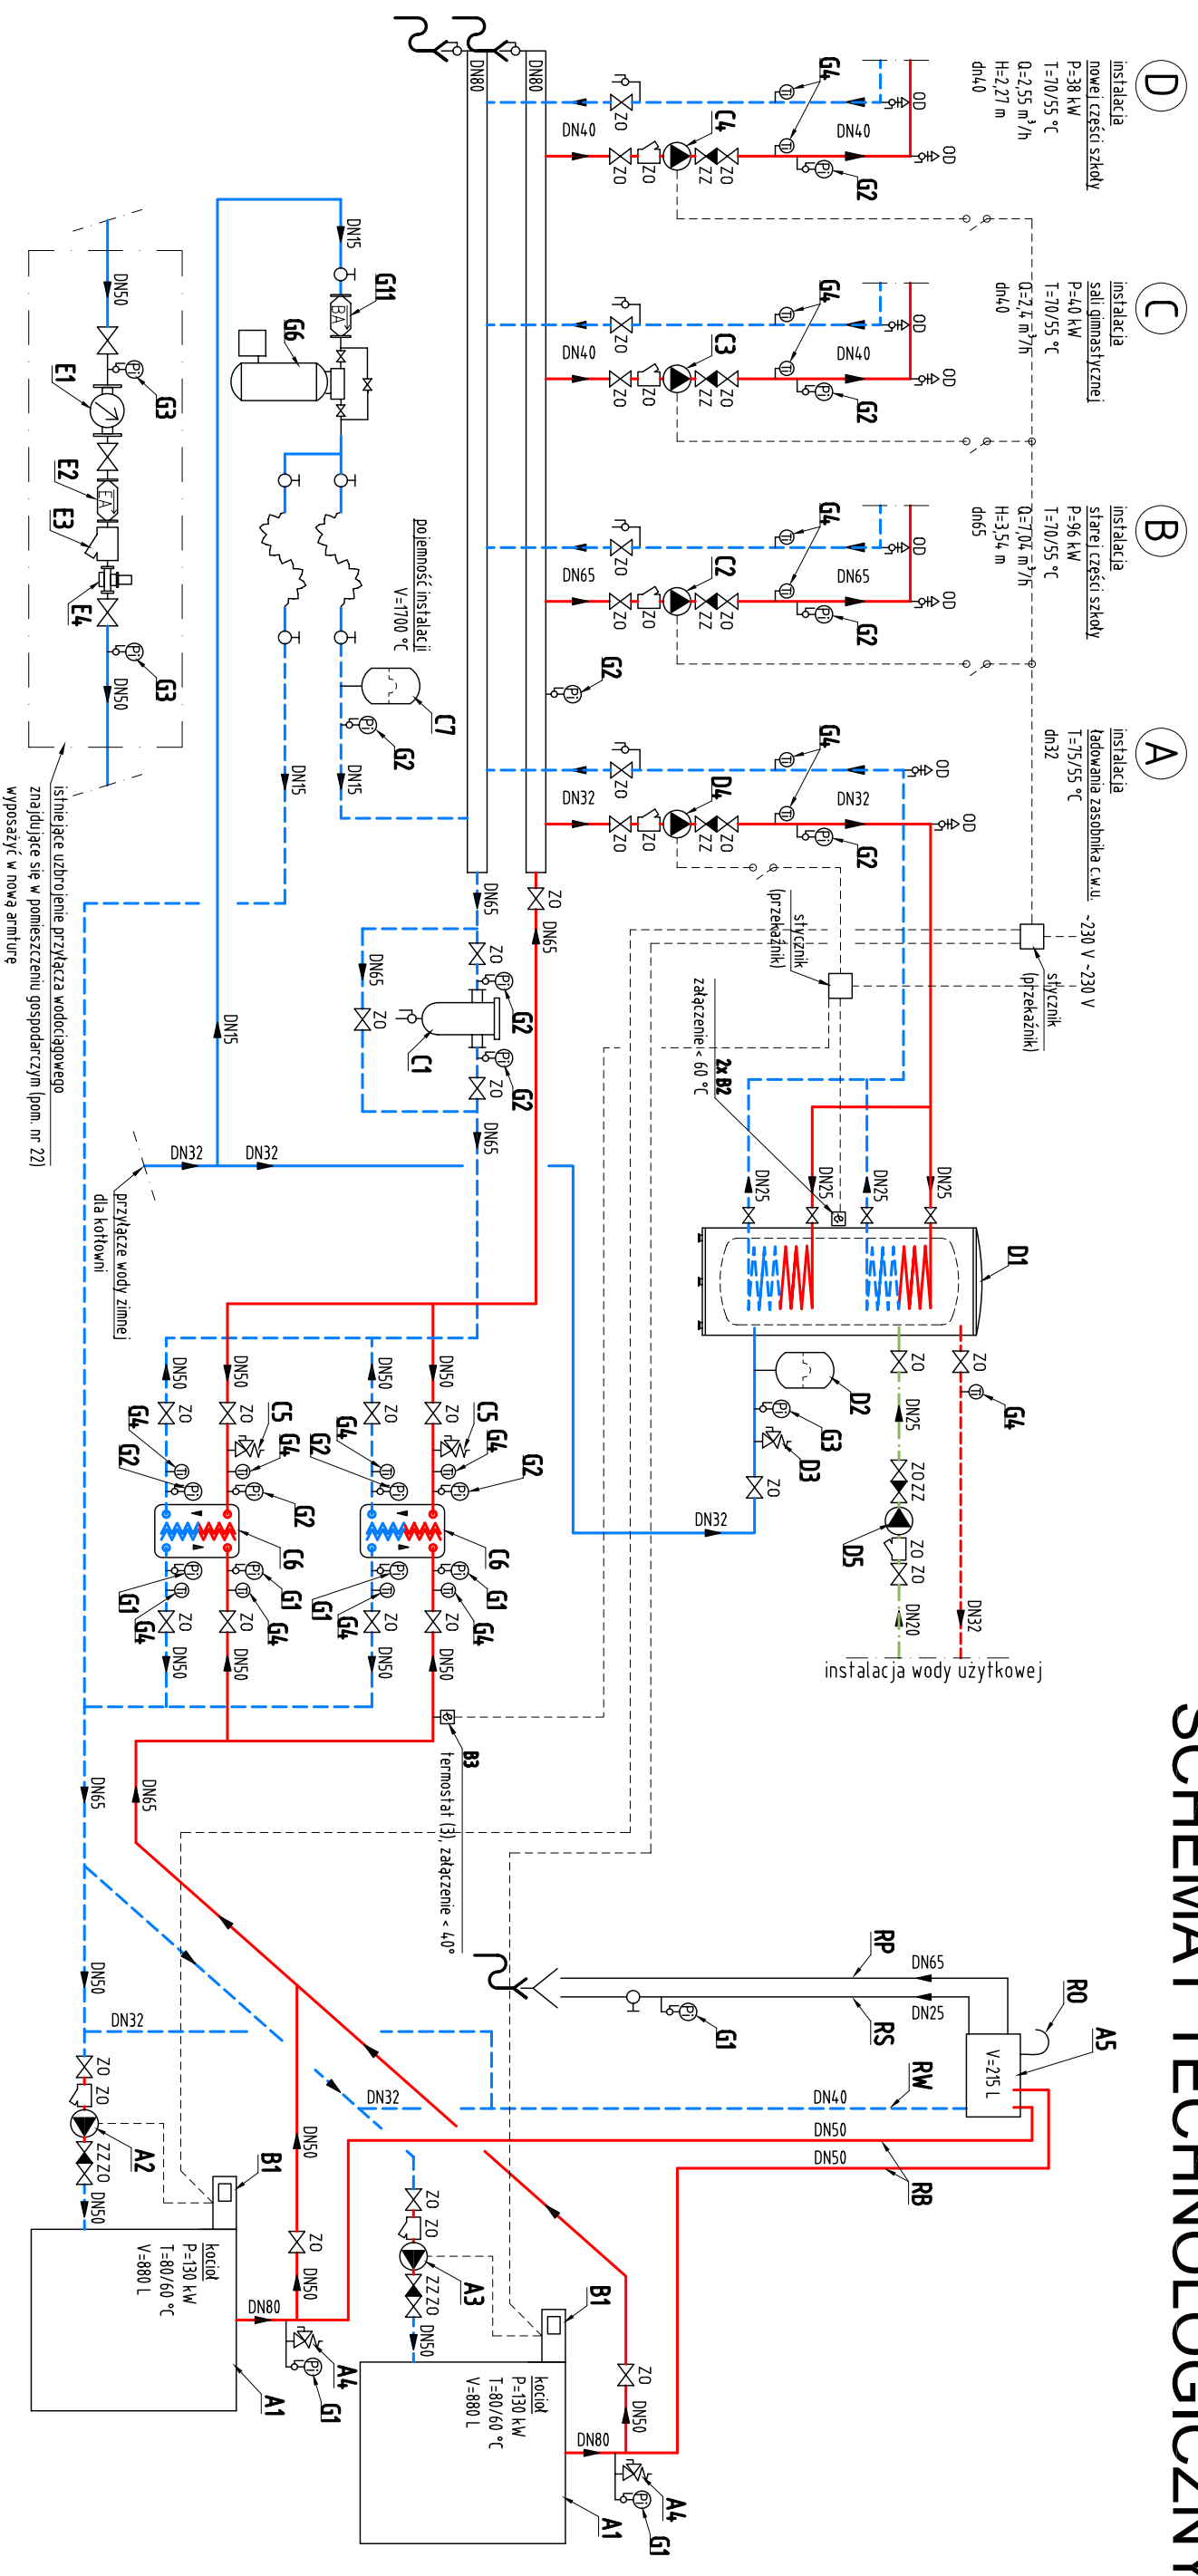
SCHEMAT TECHNOLOGICZNY

D
instalacja nowej części szkoły
P=38 kW
T=70/55 °C
Q=2,55 m³/h
H=2,27 m
dn40

C
instalacja sali gimnastycznej
P=40 kW
T=70/55 °C
Q=2,74 m³/h
dn40

B
instalacja starej części szkoły
P=96 kW
T=70/55 °C
Q=7,04 m³/h
H=3,54 m
dn65

A
instalacja ładowania zasobnika c.w.u.
T=75/55 °C
dn32

DN80
DN80
DN40
DN40
DN40
DN40
DN65
DN65
DN32
DN32
C4
C3
C2
D4
G4
G2
ZO
ZZ
OD
G2
DN15
G11
G6
BA
pojemność instalacji V=1700 °C
C7
G2
DN15
DN15
DN50
E1
G3
E2
E3
E4
G3
DN50
FA
istniejące uzbrojenie przyłącza wodociągowego znajdujące się w pomieszczeniu gospodarczym (pom. nr 22) wyposażyć w nową armturę
DN65
DN65
C1
G2
DN65
DN15
DN32
DN32
przyłącze wody zimnej dla kotłowni
stycznik (przekaźnik)
~230 V
~230 V
stycznik (przekaźnik)
załączenie < 60 °C
2x B2
DN25
DN25
DN25
DN25
D1
D2
G3
D3
G4
DN25
DN32
D5
DN20
DN32
instalacja wody użytkowej
DN50
C5
C6
G1
G4
B3
termostat (3), załączenie < 40°
RP
DN65
RO
A5
V=215 L
DN25
RS
G1
RW
DN40
DN50
DN50
RB
DN65
DN65
DN50
DN32
DN32
A2
B1
DN50
kocioł
P=130 kW
T=80/60 °C
V=880 L
DN80
A4
G1
A1
A3
DN50
B1
DN50
kocioł
P=130 kW
T=80/60 °C
V=880 L
DN80
A4
G1
A1